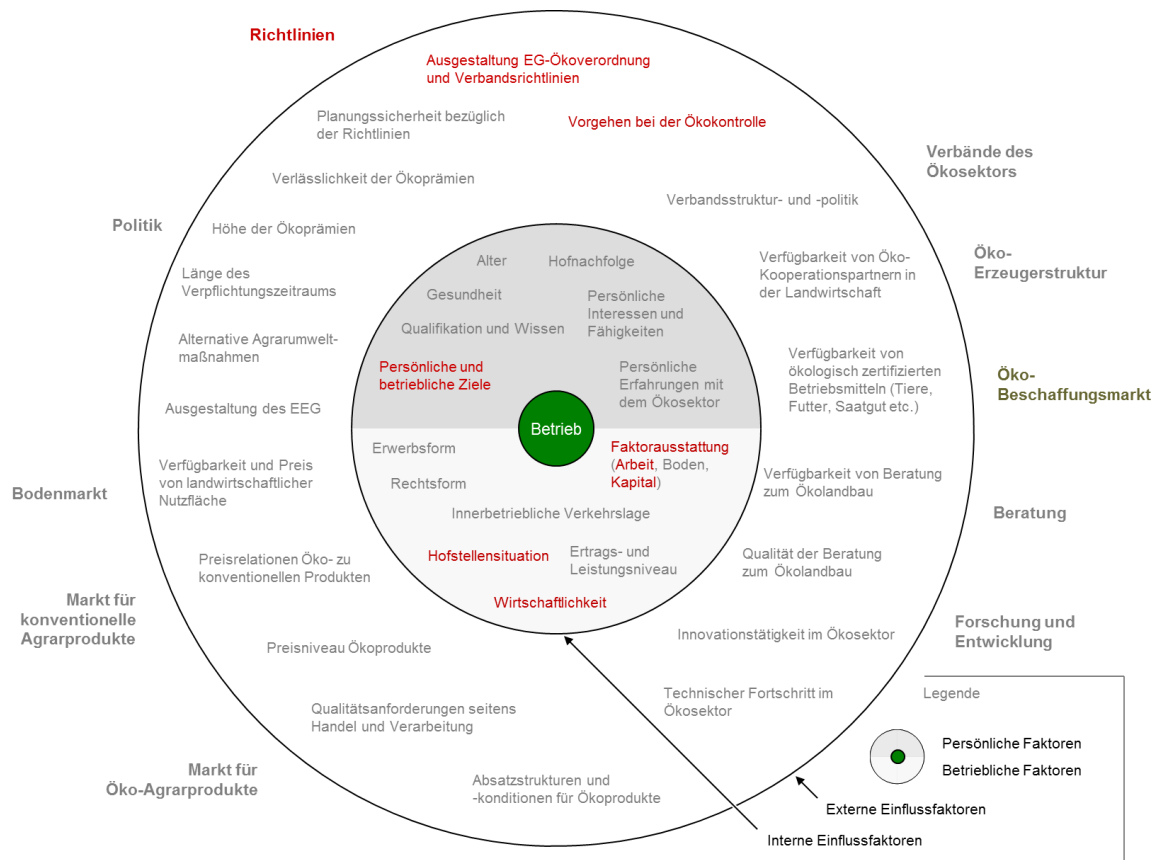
Richtlinien

Ausgestaltung EG-Ökoverordnung und Verbandsrichtlinien

Planungssicherheit bezüglich der Richtlinien

Vorgehen bei der Ökokontrolle

Verbände des Ökosektors

Verlässlichkeit der Ökoprämien

Verbandsstruktur- und -politik

Politik

Höhe der Ökoprämien

Öko-Erzeugerstruktur

Verfügbarkeit von Öko-Kooperationspartnern in der Landwirtschaft

Länge des Verpflichtungszeitraums

Alternative Agrarumweltmaßnahmen

Verfügbarkeit von ökologisch zertifizierten Betriebsmitteln (Tiere, Futter, Saatgut etc.)

Öko-Beschaffungsmarkt

Ausgestaltung des EEG

Alter

Hofnachfolge

Gesundheit

Persönliche Interessen und Fähigkeiten

Qualifikation und Wissen

Persönliche und betriebliche Ziele

Persönliche Erfahrungen mit dem Ökosektor

Betrieb

Erwerbsform

Faktorausstattung (Arbeit, Boden, Kapital)

Rechtsform

Innerbetriebliche Verkehrslage

Hofstellensituation

Ertrags- und Leistungsniveau

Wirtschaftlichkeit

Verfügbarkeit und Preis von landwirtschaftlicher Nutzfläche

Bodenmarkt

Verfügbarkeit von Beratung zum Ökolandbau

Beratung

Preisrelationen Öko- zu konventionellen Produkten

Qualität der Beratung zum Ökolandbau

Markt für konventionelle Agrarprodukte

Innovationstätigkeit im Ökosektor

Forschung und Entwicklung

Preisniveau Ökoprodukte

Technischer Fortschritt im Ökosektor

Legende

Qualitätsanforderungen seitens Handel und Verarbeitung

Persönliche Faktoren

Betriebliche Faktoren

Markt für Öko-Agrarprodukte

Absatzstrukturen und -konditionen für Ökoprodukte

Externe Einflussfaktoren

Interne Einflussfaktoren